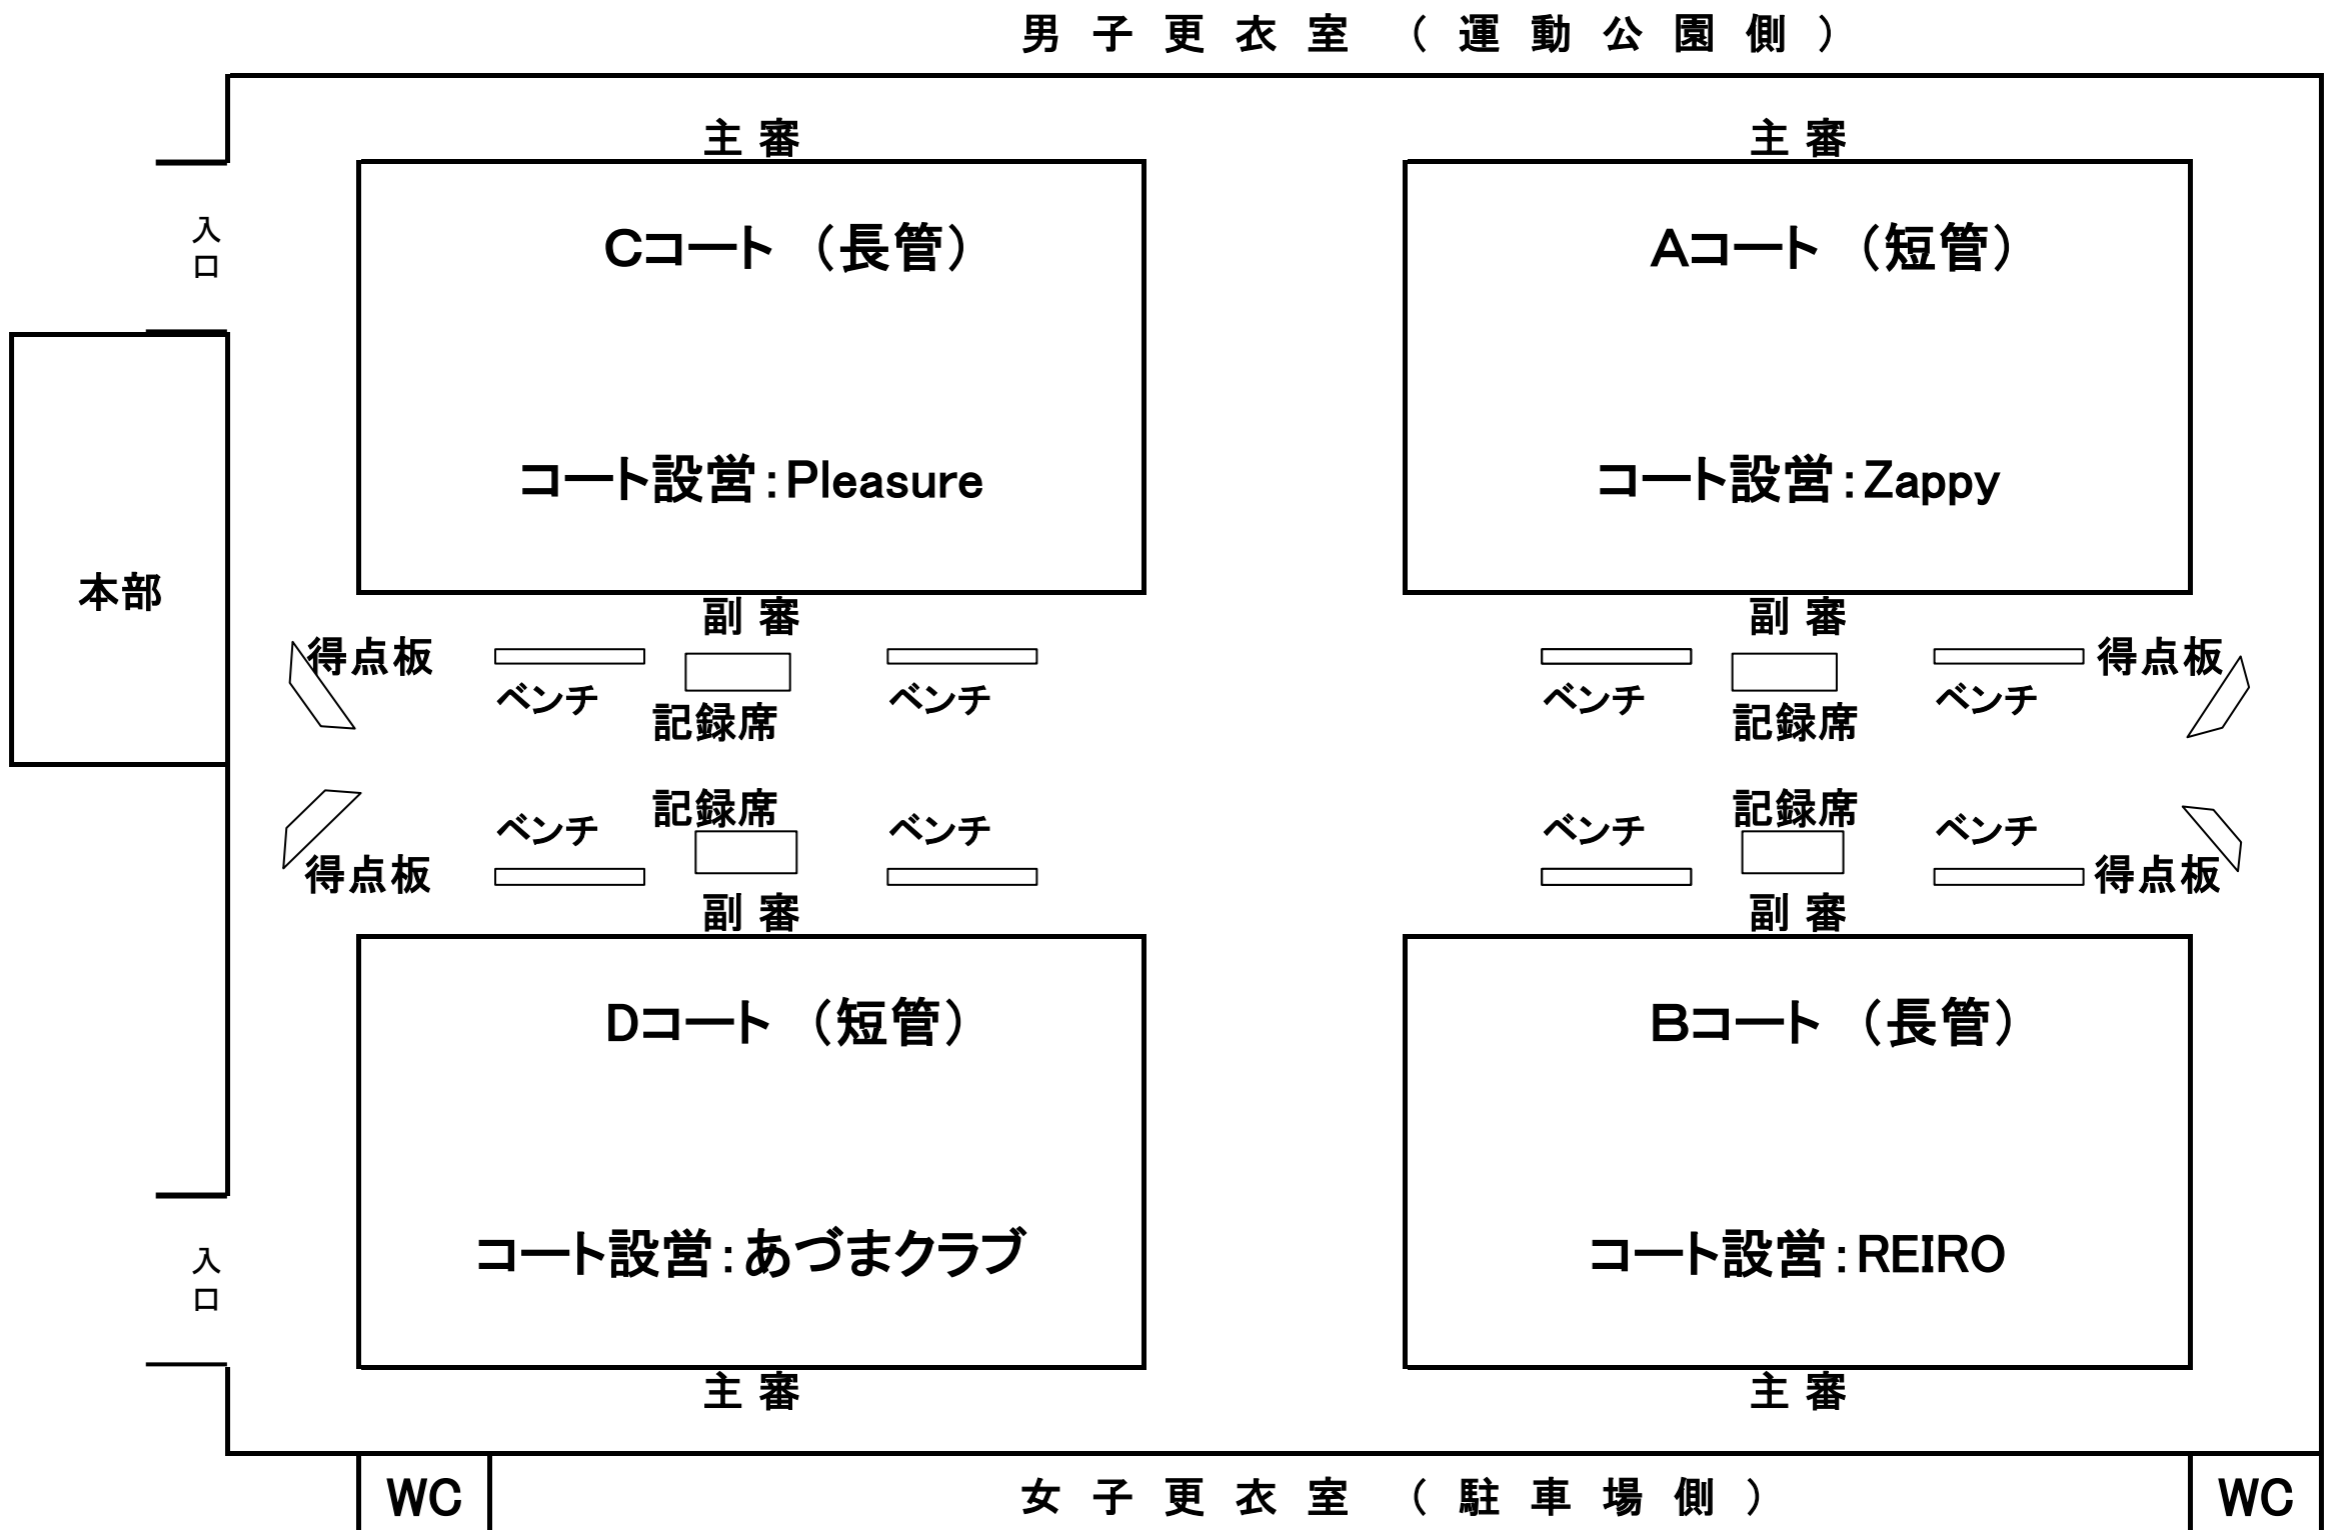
男子更衣室（運動公園側）

入口

主審

Cコート（長管）

コート設営：Pleasure

主審

Aコート（短管）

コート設営：Zappy

本部

副審

得点板

ベンチ

記録席

ベンチ

副審

ベンチ

記録席

ベンチ

得点板

記録席

ベンチ

ベンチ

得点板

副審

記録席

ベンチ

ベンチ

得点板

副審

Dコート（短管）

コート設営：あづまクラブ

Bコート（長管）

コート設営：REIRO

入口

主審

主審

WC

女子更衣室（駐車場側）

WC